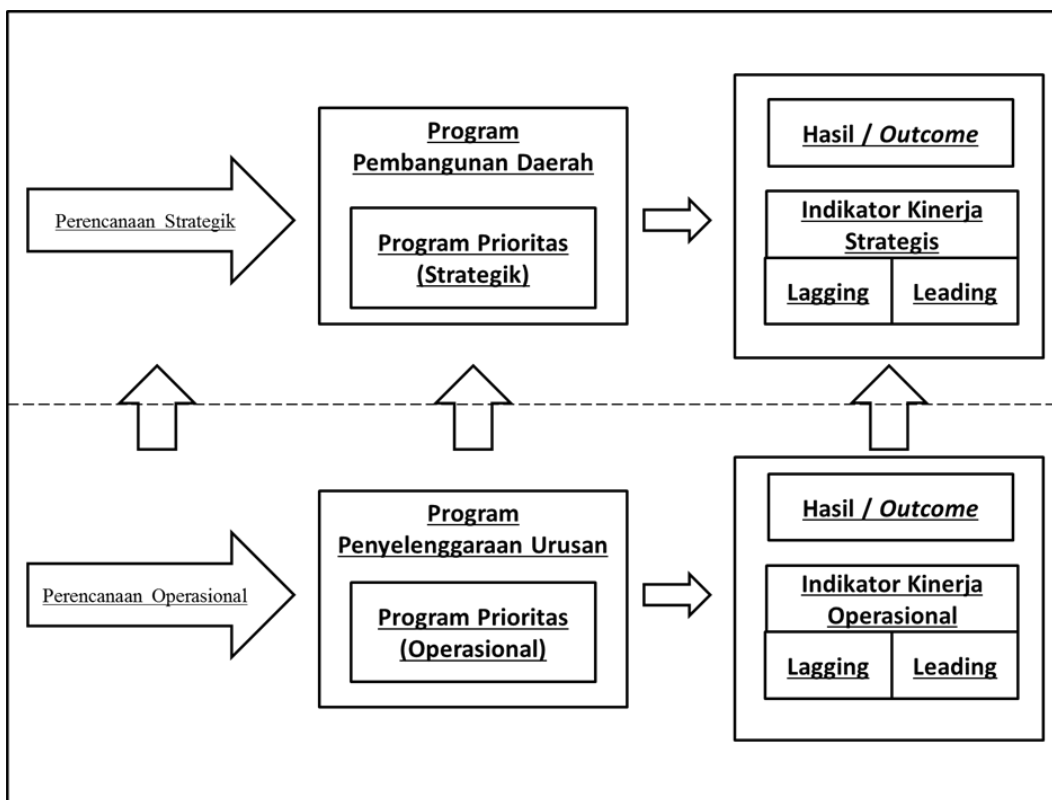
Perencanaan Strategik

Program Pembangunan Daerah

Program Prioritas (Strategik)

Hasil / *Outcome*

Indikator Kinerja Strategis

| Lagging | Leading |
|---|---|

Perencanaan Operasional

Program Penyelenggaraan Urusan

Program Prioritas (Operasional)

Hasil / *Outcome*

Indikator Kinerja Operasional

| Lagging | Leading |
|---|---|